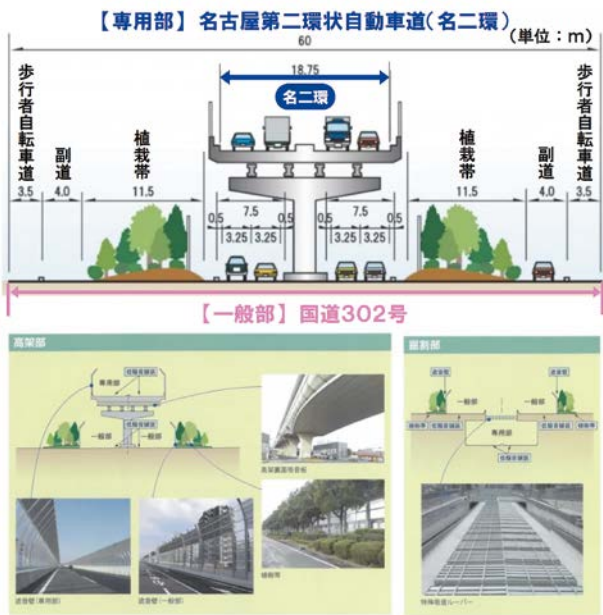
【専用部】名古屋第二環状自動車道（名二環）

(単位：m)

60

18.75

名二環

歩行者自転車道

3.5

副道

4.0

植栽帯

11.5

0.5

7.5

0.5

3.25

3.25

0.5

7.5

0.5

3.25

3.25

植栽帯

11.5

副道

4.0

歩行者自転車道

3.5

【一般部】国道302号

高架部

専用部

一般部

高架裏面吸音板

遮音壁（専用部）

遮音壁（一般部）

植樹帯

堀割部

遮音壁

遮音壁

一般部

専用部

植樹帯

植樹帯

特殊吸音ルーバー